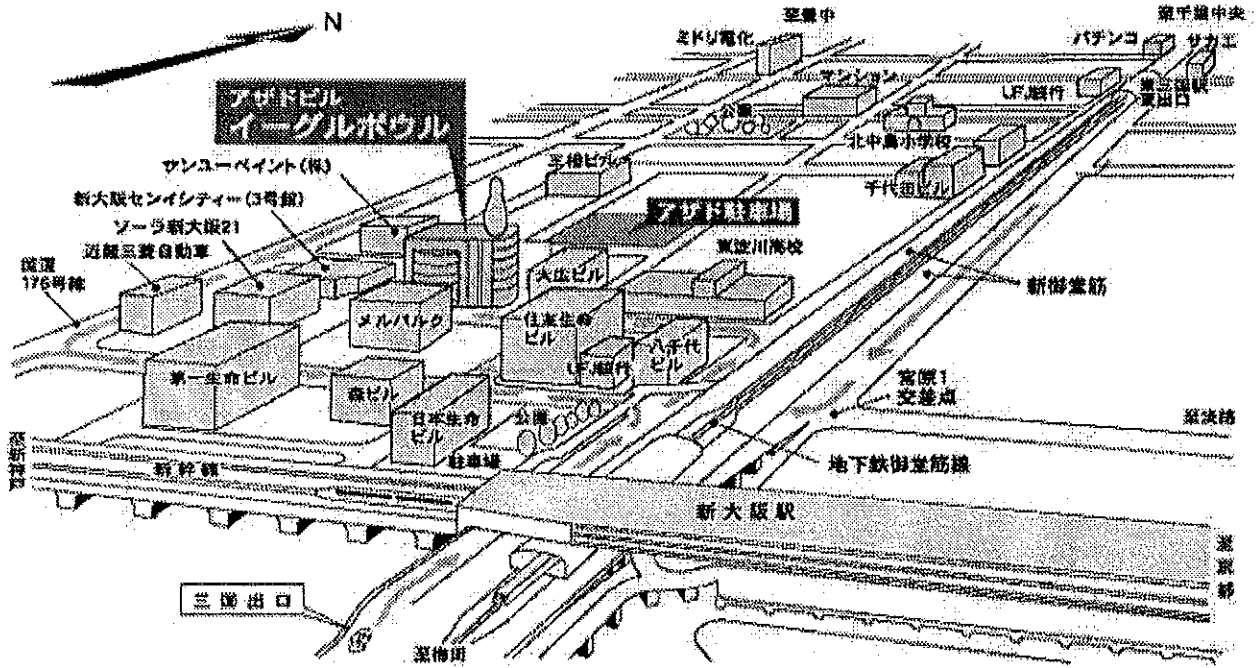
N

アサドビル
イーグルボウル

至豊中
ミドリ電化
至千里中央
パチンコ
サカエ
マンション
公園
UFJ銀行
東三国駅
東出口
北中島小学校
千代田ビル
三和ビル
サンユーペイント(株)
新大阪センイシティー(3号館)
ソーラ新大阪21
近畿三菱自動車
アサド駐車場
東淀川高校
国道176号線
大広ビル
新御堂筋
メルパルク
住友生命ビル
八千代ビル
UFJ銀行
第一生命ビル
森ビル
宮原1交差点
日本生命ビル
公園
至新神戸
至京都
駐車場
地下鉄御堂筋線
新幹線
新大阪駅
至京都
三国出口
至梅田